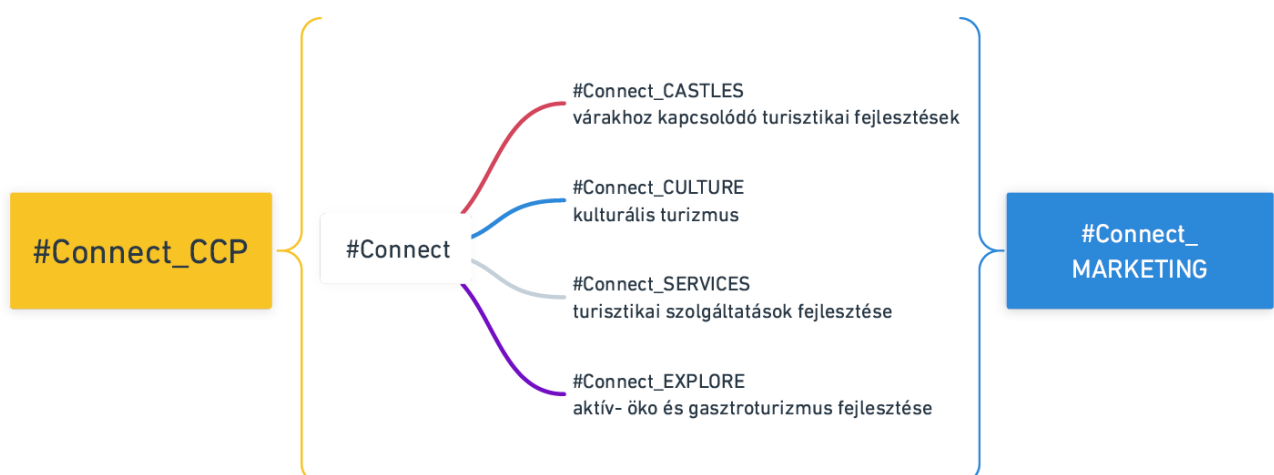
#Connect_CCP

#Connect

#Connect_CASTLES
várakhoz kapcsolódó turisztikai fejlesztések

#Connect_CULTURE
kulturális turizmus

#Connect_SERVICES
turisztikai szolgáltatások fejlesztése

#Connect_EXPLORE
aktív- öko és gasztroturizmus fejlesztése

#Connect_
MARKETING